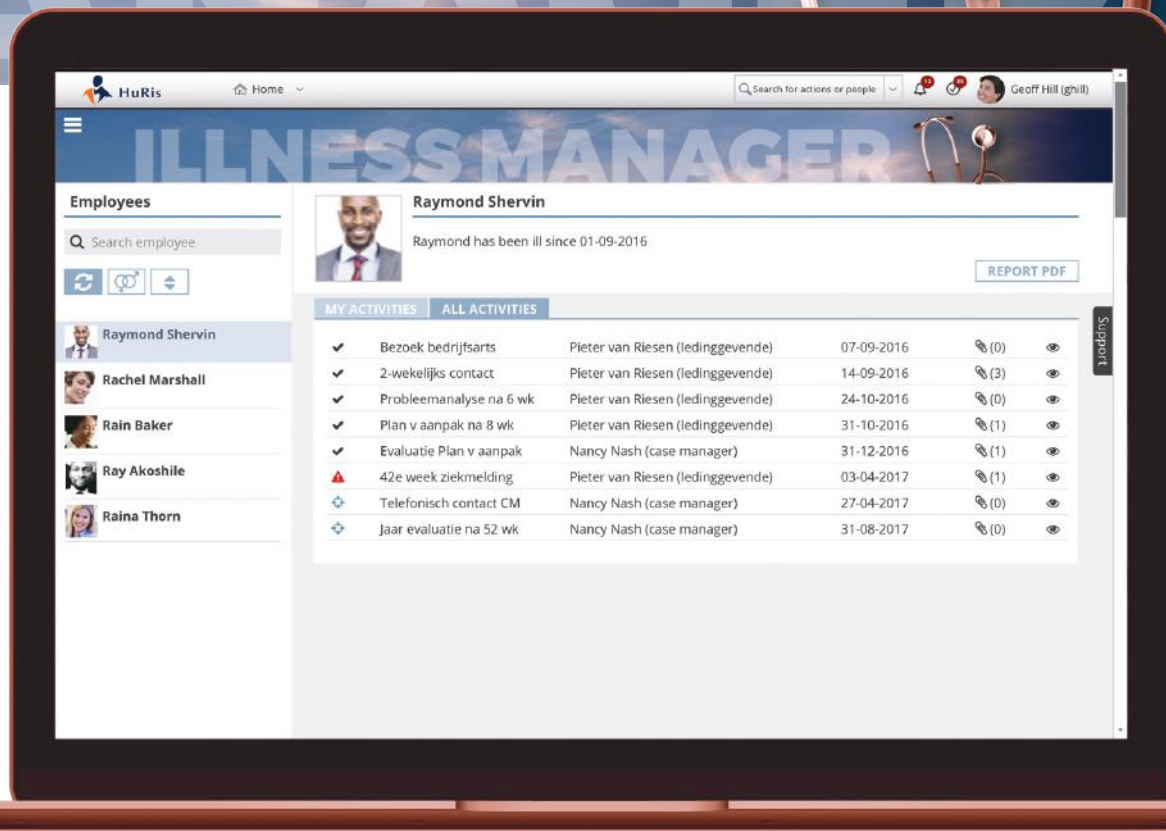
HuRis

Home

Search for actions or people

12

35

Geoff Hill (ghill)

ILLNESS MANAGER

Employees

Search employee

Raymond Shervin

Rachel Marshall

Rain Baker

Ray Akoshile

Raina Thorn

Raymond Shervin

Raymond has been ill since 01-09-2016

REPORT PDF

MY ACTIVITIES

ALL ACTIVITIES

| | | | | | |
|---|---|---|---|---|---|
| ✔ | Bezoek bedrijfsarts | Pieter van Riesen (leidinggevende) | 07-09-2016 | (0) | |
| ✔ | 2-wekelijks contact | Pieter van Riesen (leidinggevende) | 14-09-2016 | (3) | |
| ✔ | Probleemanalyse na 6 wk | Pieter van Riesen (leidinggevende) | 24-10-2016 | (0) | |
| ✔ | Plan v aanpak na 8 wk | Pieter van Riesen (leidinggevende) | 31-10-2016 | (1) | |
| ✔ | Evaluatie Plan v aanpak | Nancy Nash (case manager) | 31-12-2016 | (1) | |
| | 42e week ziekmelding | Pieter van Riesen (leidinggevende) | 03-04-2017 | (1) | |
| | Telefonisch contact CM | Nancy Nash (case manager) | 27-04-2017 | (0) | |
| | Jaar evaluatie na 52 wk | Nancy Nash (case manager) | 31-08-2017 | (0) | |

Support